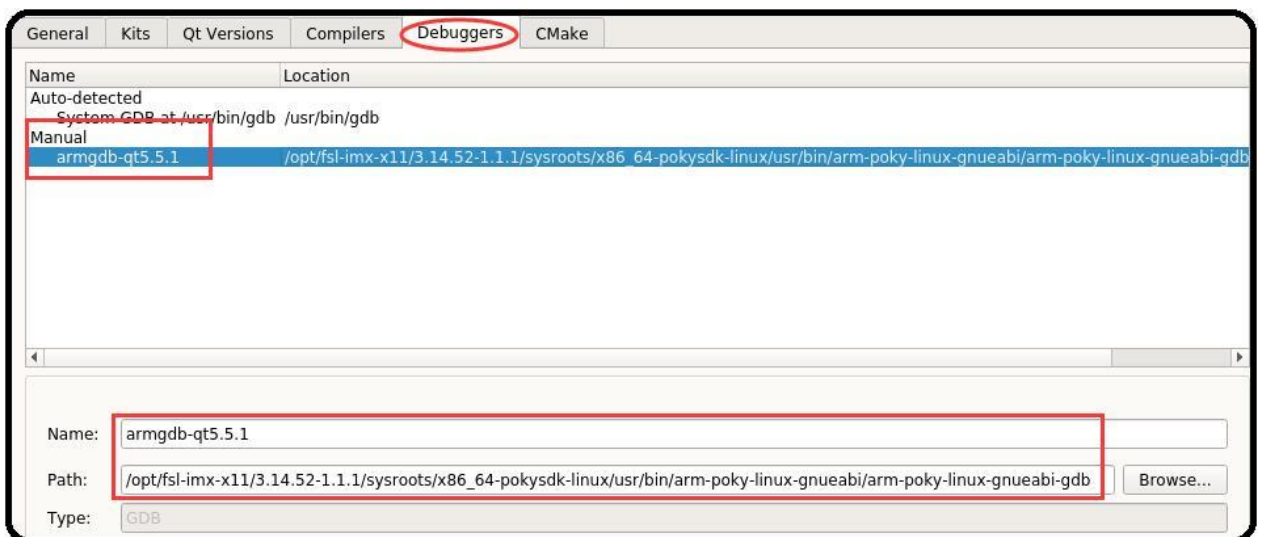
General | Kits | Qt Versions | Compilers | Debuggers | CMake

| Name | Location |
|---|---|
| Auto-detected | |
| System GDB at /usr/bin/gdb | /usr/bin/gdb |
| Manual | |
| armgdb-qt5.5.1 | /opt/fsl-imx-x11/3.14.52-1.1.1/sysroots/x86_64-pokysdk-linux/usr/bin/arm-poky-linux-gnueabi/arm-poky-linux-gnueabi-gdb |

Name: armgdb-qt5.5.1

Path: /opt/fsl-imx-x11/3.14.52-1.1.1/sysroots/x86_64-pokysdk-linux/usr/bin/arm-poky-linux-gnueabi/arm-poky-linux-gnueabi-gdb Browse...

Type: GDB